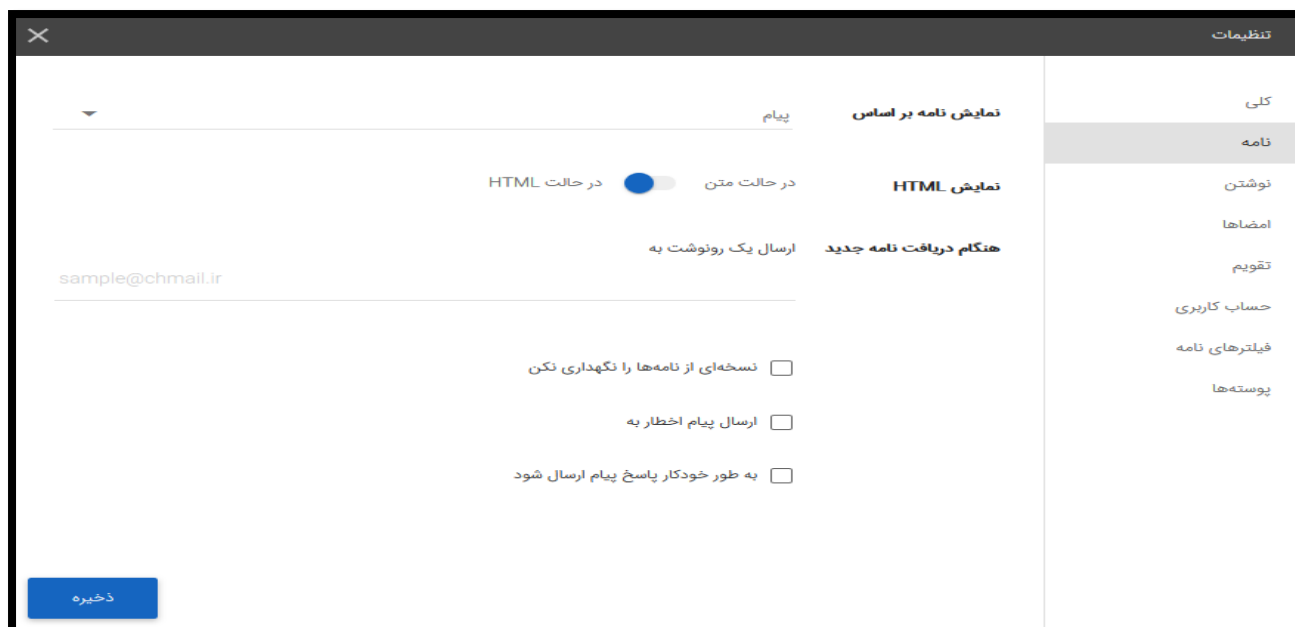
تنظیمات

کلی
نامه
نوشتن
امضاها
تقویم
حساب کاربری
فیلترهای نامه
پوسته‌ها

نمایش نامه بر اساس
پیام

نمایش HTML
در حالت متن
در حالت HTML

هنگام دریافت نامه جدید
ارسال یک رونوشت به
sample@chmail.ir

نسخه‌ای از نامه‌ها را نگهداری نکن
ارسال پیام اخطار به
به طور خودکار پاسخ پیام ارسال شود

ذخیره